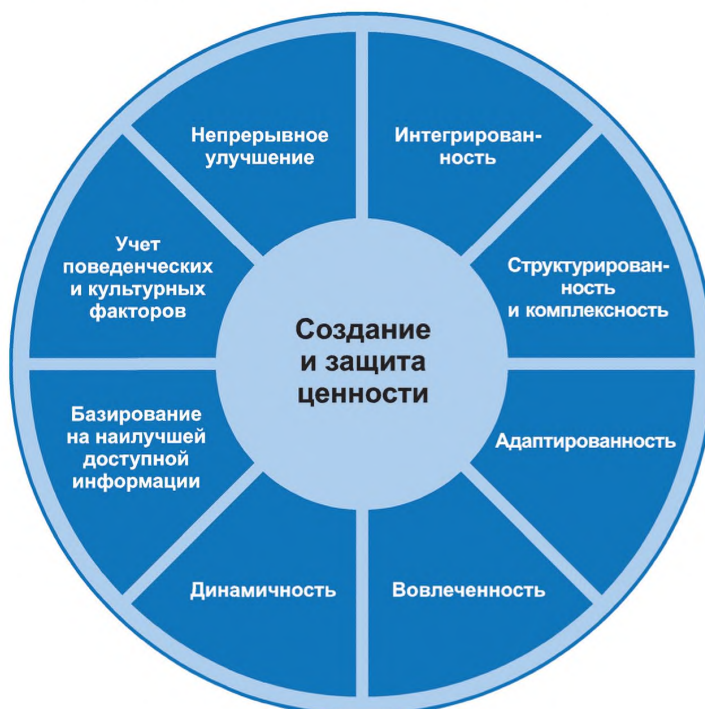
Создание и защита ценности

Непрерывное улучшение

Интегрированность

Учет поведенческих и культурных факторов

Структурированность и комплексность

Базирование на наилучшей доступной информации

Адаптированность

Динамичность

Вовлеченность